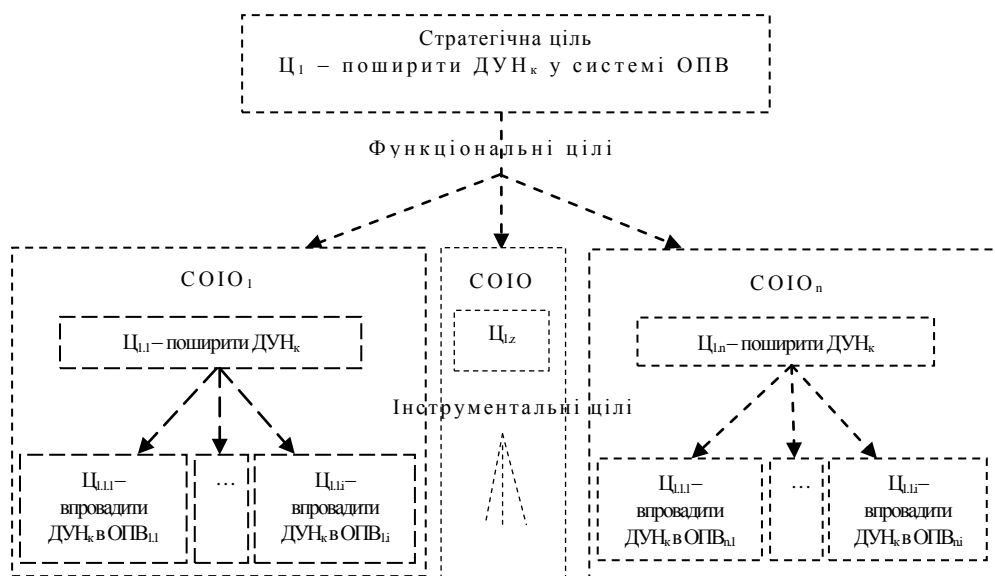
Стратегічна ціль
$Ц_1$ – поширити $ДУН_к$ у системі ОПВ

Функціональні цілі

$СОІО_1$

$Ц_{1.1}$ – поширити $ДУН_к$

$Ц_{1.1.1}$ – впровадити $ДУН_к$ в $ОПВ_{1.1}$

…

$Ц_{1.1.i}$ – впровадити $ДУН_к$ в $ОПВ_{1.i}$

СОІО

$Ц_{1.z}$

Інструментальні цілі

$СОІО_n$

$Ц_{1.n}$ – поширити $ДУН_к$

$Ц_{1.1.1}$ – впровадити $ДУН_к$ в $ОПВ_{n.1}$

…

$Ц_{1.1.i}$ – впровадити $ДУН_к$ в $ОПВ_{ni}$